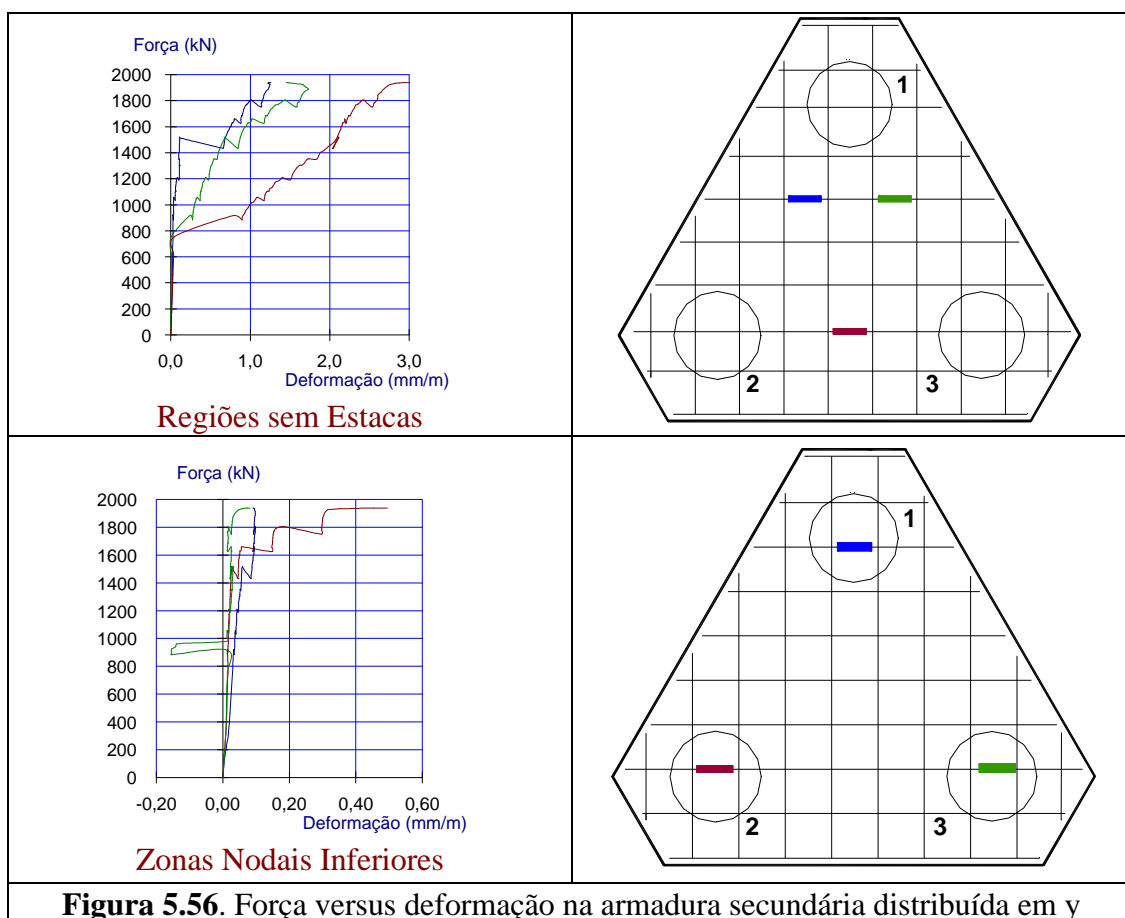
Força (kN)

2000
1800
1600
1400
1200
1000
800
600
400
200
0

0,0 1,0 2,0 3,0

Deformação (mm/m)

Regiões sem Estacas

1

2

3

Força (kN)

2000
1800
1600
1400
1200
1000
800
600
400
200
0

-0,20 0,00 0,20 0,40 0,60

Deformação (mm/m)

Zonas Nodais Inferiores

1

2

3

**Figura 5.56**. Força versus deformação na armadura secundária distribuída em y